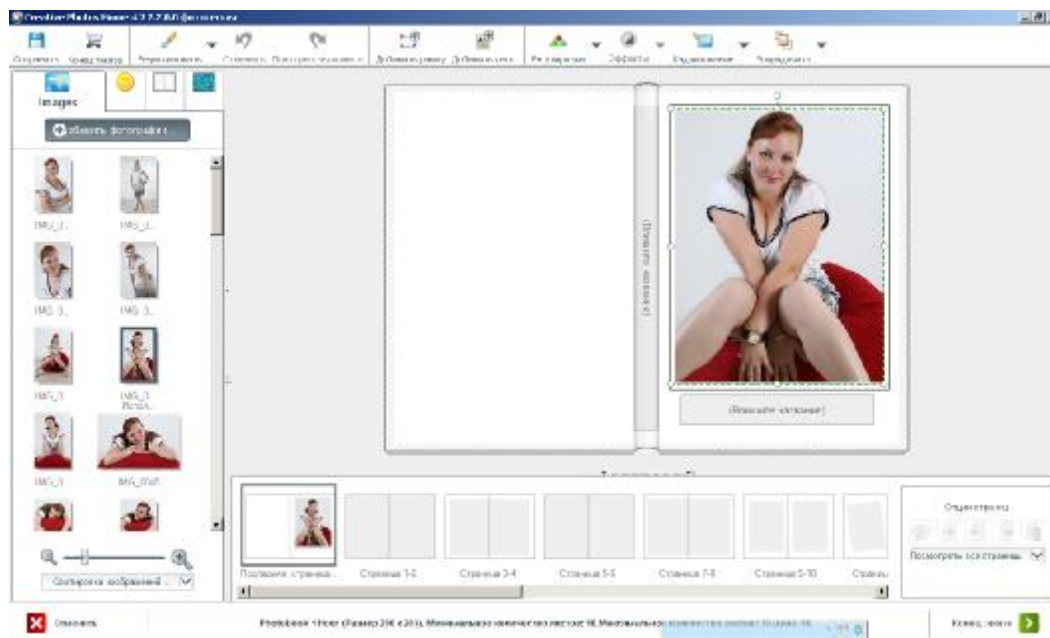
Creative Photo Book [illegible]

Сохранить Корзина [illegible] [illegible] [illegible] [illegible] Добавить рамку Добавить текст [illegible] Эффекты Выравнивание Упорядочить

Images

Обновить фотографии...

IMG_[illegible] IMG_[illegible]

IMG_3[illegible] IMG_3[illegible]

IMG_3 IMG_3 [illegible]

IMG_3 IMG_0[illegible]

Сортировка изображений...

(Вписать название)

(Вписать название)

Последняя страница Страница 1-2 Страница 3-4 Страница 5-6 Страница 7-8 Страница 9-10 Страница

Опции страниц

Посмотреть все страницы

Отменить

Photobook 1 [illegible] (Размер 20 x 20), Минимальное количество листов: 10, Максимальное количество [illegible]

Конец, далее